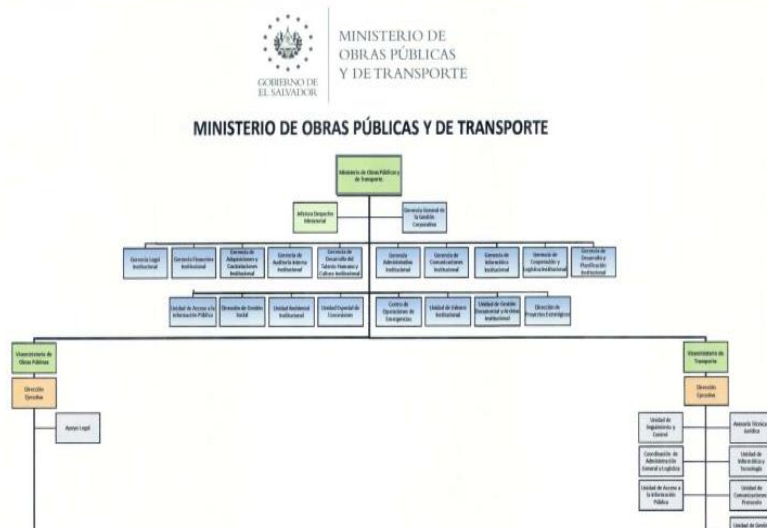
GOBIERNO DE EL SALVADOR

MINISTERIO DE OBRAS PÚBLICAS Y DE TRANSPORTE

MINISTERIO DE OBRAS PÚBLICAS Y DE TRANSPORTE

Ministerio de Obras Públicas y de Transporte

Asesor Despacho Ministerial

Gerencia General de la Gestión Corporativa

Gerencia Legal Institucional

Gerencia Financiera Institucional

Gerencia de Adquisiciones y Contrataciones Institucional

Gerencia de Auditoría Interna Institucional

Gerencia de Desarrollo del Talento Humano y Cultura Institucional

Gerencia Administrativa Institucional

Gerencia de Comunicaciones Institucional

Gerencia de Informática Institucional

Gerencia de Cooperación y Logística Institucional

Gerencia de Desarrollo y Planificación Institucional

Unidad de Acceso a la Información Pública

Dirección de Gestión Social

Unidad Ambiental Institucional

Unidad Especial de Concesiones

Centro de Operaciones de Emergencias

Unidad de Valores Institucional

Unidad de Gestión Documental y Archivo Institucional

Dirección de Proyectos Estratégicos

Viceministerio de Obras Públicas

Dirección Ejecutiva

Apoyo Legal

Viceministerio de Transporte

Dirección Ejecutiva

Unidad de Seguimiento y Control

Asesoría Técnica Jurídica

Coordinación de Administración General y Logística

Unidad de Informática y Tecnología

Unidad de Acceso a la Información Pública

Unidad de Comunicaciones Protocolo

Unidad de Gestión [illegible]